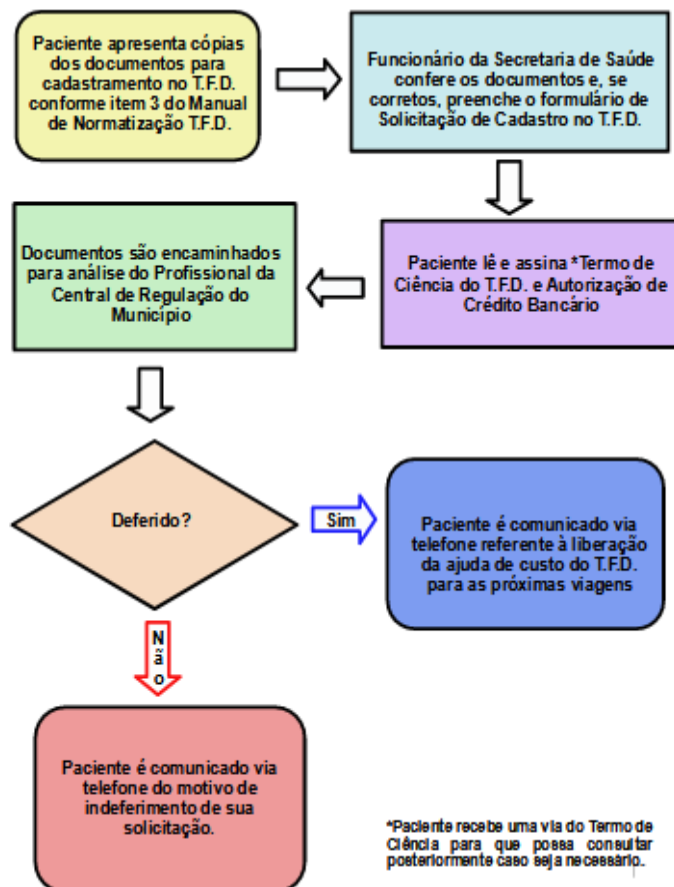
Paciente apresenta cópias dos documentos para cadastramento no T.F.D. conforme item 3 do Manual de Normatização T.F.D.

Funcionário da Secretaria de Saúde confere os documentos e, se corretos, preenche o formulário de Solicitação de Cadastro no T.F.D.

Paciente lê e assina *Termo de Ciência do T.F.D. e Autorização de Crédito Bancário

Documentos são encaminhados para análise do Profissional da Central de Regulação do Município

Deferido?

Sim

Paciente é comunicado via telefone referente à liberação da ajuda de custo do T.F.D. para as próximas viagens

Não

Paciente é comunicado via telefone do motivo de indeferimento de sua solicitação.

*Paciente recebe uma via do Termo de Ciência para que possa consultar posteriormente caso seja necessário.